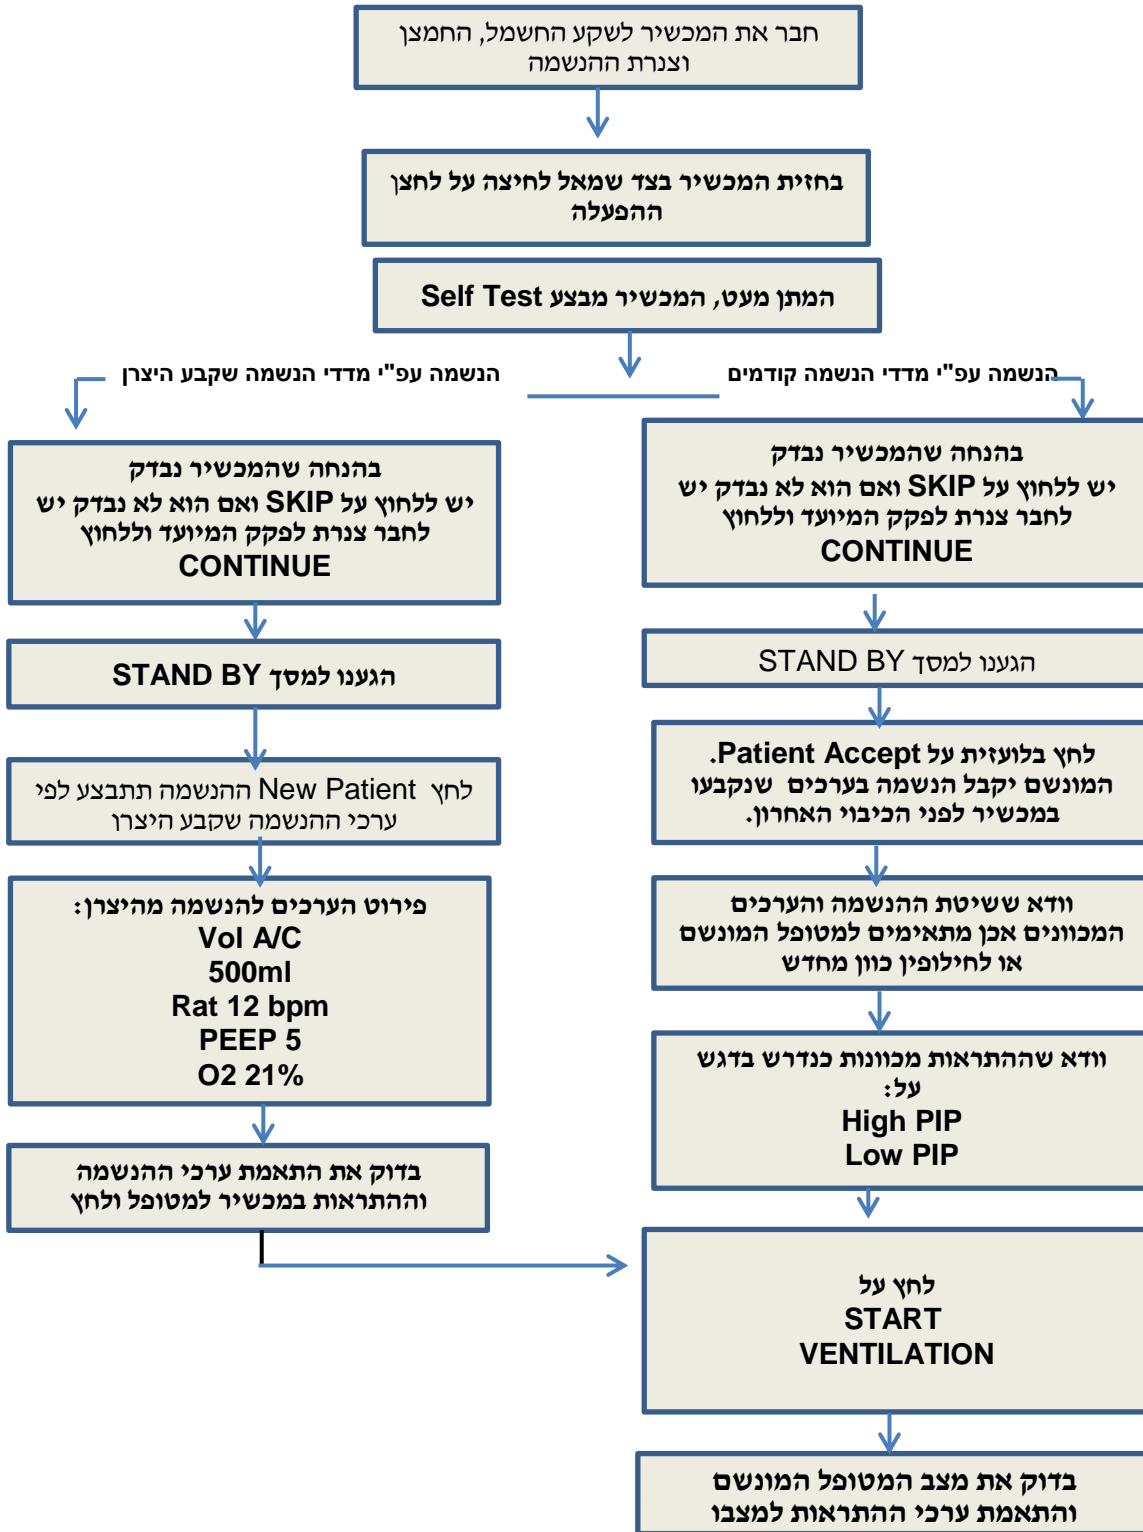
חבר את המכשיר לשקע החשמל, החמצן וצנרת ההנשמה

בחזית המכשיר בצד שמאל לחיצה על לחצן ההפעלה

המתן מעט, המכשיר מבצע Self Test

הנשמה עפ"י מדדי הנשמה קודמים

בהנחה שהמכשיר נבדק
יש ללחוץ על SKIP ואם הוא לא נבדק יש לחבר צנרת לפקק המיועד וללחוץ
CONTINUE

הגענו למסך STAND BY

לחץ בלועזית על Patient Accept.
המונשם יקבל הנשמה בערכים שנקבעו במכשיר לפני הכיבוי האחרון.

וודא ששיטת ההנשמה והערכים המכוונים אכן מתאימים למטופל המונשם או לחילופין כוון מחדש

וודא שההתראות מכוונות כנדרש בדגש על:
High PIP
Low PIP

לחץ על
START
VENTILATION

בדוק את מצב המטופל המונשם והתאמת ערכי ההתראות למצבו

הנשמה עפ"י מדדי הנשמה שקבע היצרן

בהנחה שהמכשיר נבדק
יש ללחוץ על SKIP ואם הוא לא נבדק יש לחבר צנרת לפקק המיועד וללחוץ
CONTINUE

הגענו למסך STAND BY

לחץ New Patient ההנשמה תתבצע לפי ערכי ההנשמה שקבע היצרן

פירוט הערכים להנשמה מהיצרן:
Vol A/C
500ml
Rat 12 bpm
PEEP 5
O2 21%

בדוק את התאמת ערכי ההנשמה וההתראות במכשיר למטופל ולחץ